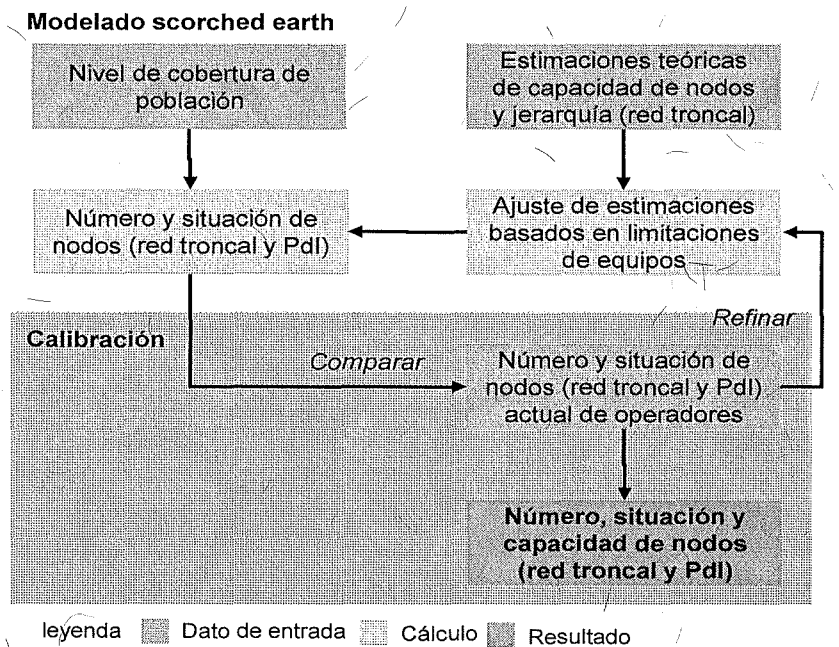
**Modelado scorched earth**

Nivel de cobertura de población

Estimaciones teóricas de capacidad de nodos y jerarquía (red troncal)

Número y situación de nodos (red troncal y PdI)

Ajuste de estimaciones basados en limitaciones de equipos

**Calibración**

*Refinar*

*Comparar*

Número y situación de nodos (red troncal y PdI) actual de operadores

**Número, situación y capacidad de nodos (red troncal y PdI)**

leyenda Dato de entrada Cálculo Resultado